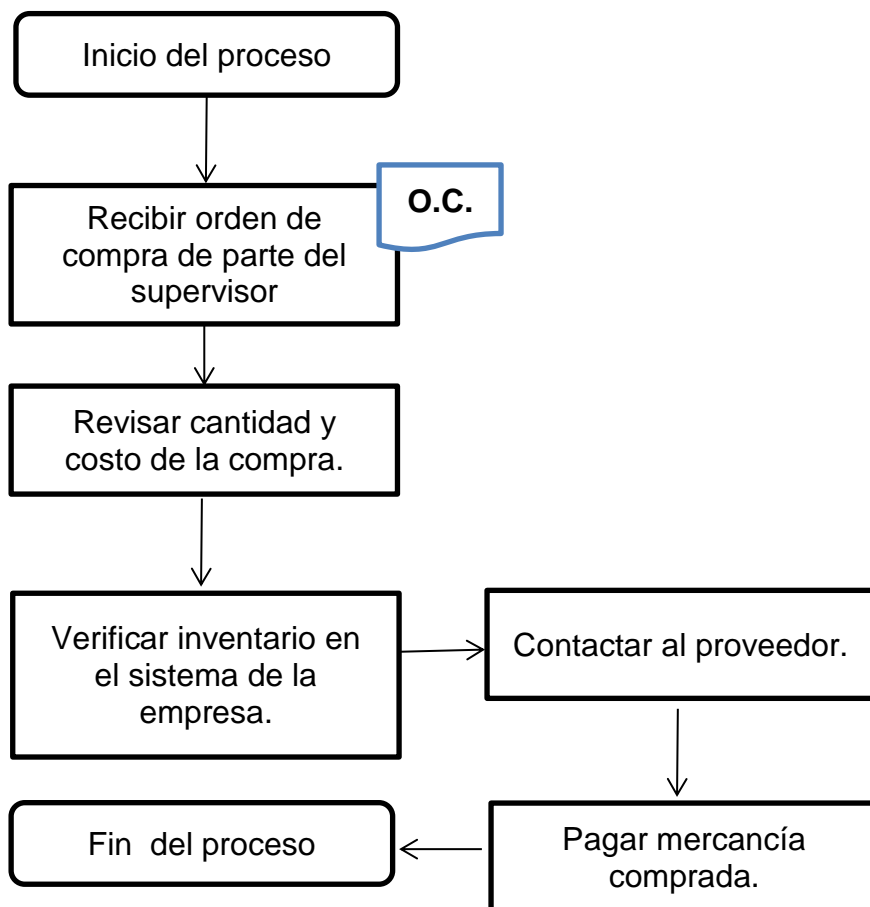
Inicio del proceso

Recibir orden de compra de parte del supervisor

O.C.

Revisar cantidad y costo de la compra.

Verificar inventario en el sistema de la empresa.

Contactar al proveedor.

Pagar mercancía comprada.

Fin del proceso